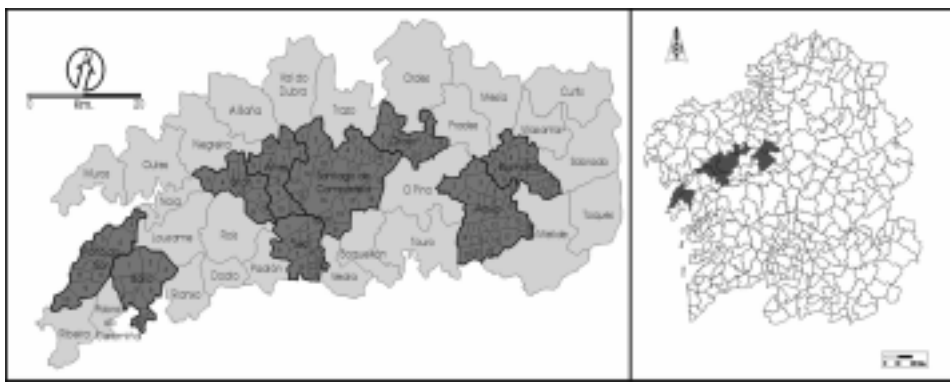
0 Km. 20

Val do Dubra

Ordes

Mesía

Curtis

Abegondo

Aillaña

Trazo

Frades

Vilasantar

Negreira

Sobrado

Muros

Outes

Santiago de Compostela

O Pino

Noia

Toques

Lousame

Ames

Touro

Rois

Boqueixón

Melide

Dodro

Padrón

Vedra

Rianxo

Ribeira

Pobra do Caramiñal

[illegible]